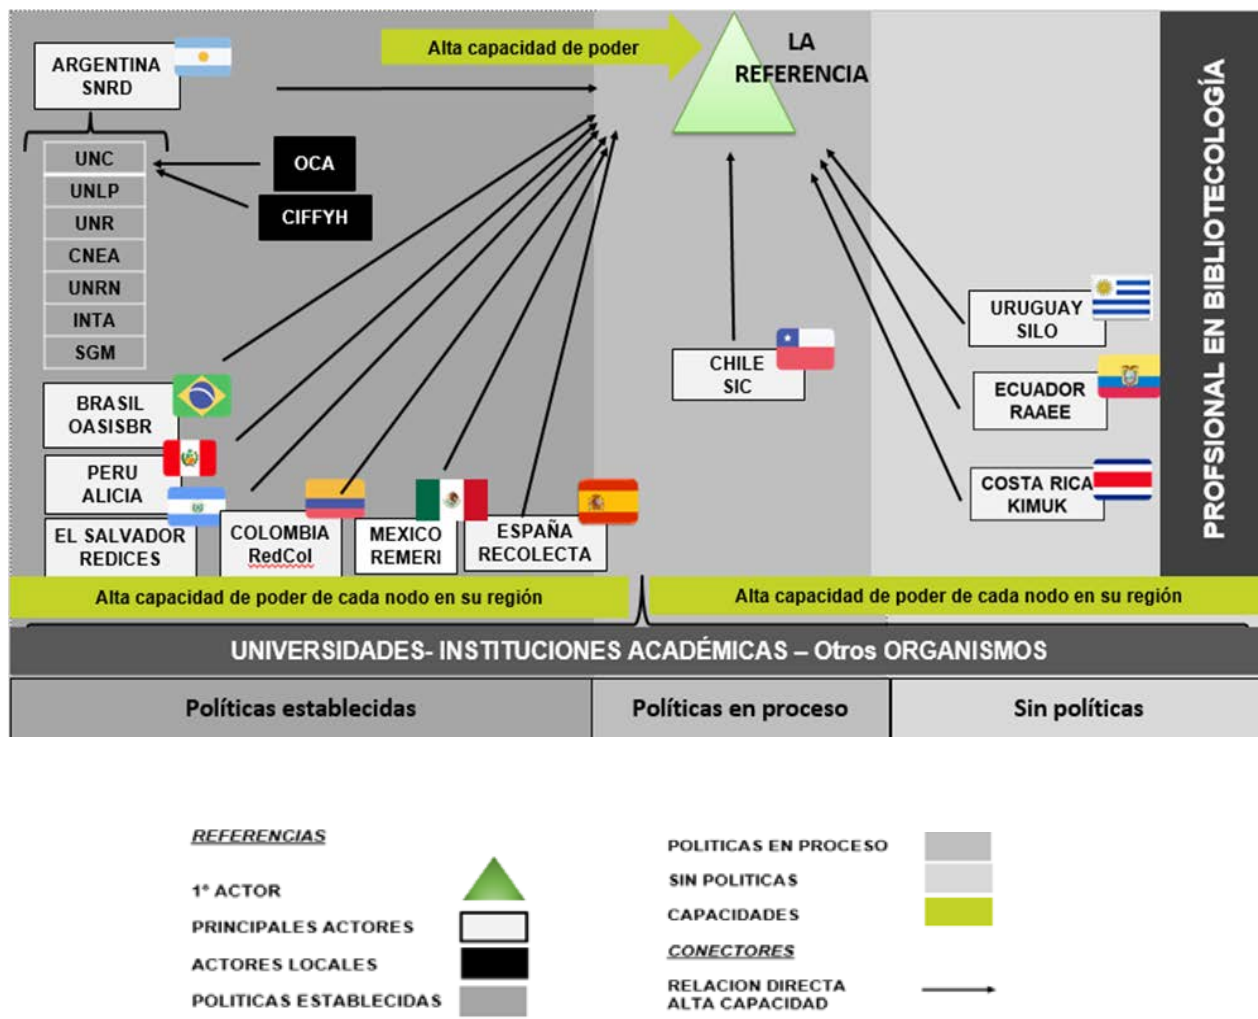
ARGENTINA
SNRD

Alta capacidad de poder

LA
REFERENCIA

PROFSIONAL EN BIBLIOTECOLOGÍA

UNC
UNLP
UNR
CNEA
UNRN
INTA
SGM

OCA
CIFFYH

BRASIL
OASISBR

PERU
ALICIA

EL SALVADOR
REDICES

COLOMBIA
RedCol

MEXICO
REMERI

ESPAÑA
RECOLECTA

CHILE
SIC

URUGUAY
SILO

ECUADOR
RAAEE

COSTA RICA
KIMUK

Alta capacidad de poder de cada nodo en su región

Alta capacidad de poder de cada nodo en su región

UNIVERSIDADES- INSTITUCIONES ACADÉMICAS – Otros ORGANISMOS

| Políticas establecidas | Políticas en proceso | Sin políticas |
|---|---|---|

REFERENCIAS

1° ACTOR
PRINCIPALES ACTORES
ACTORES LOCALES
POLITICAS ESTABLECIDAS

POLITICAS EN PROCESO
SIN POLITICAS
CAPACIDADES

CONECTORES

RELACION DIRECTA
ALTA CAPACIDAD